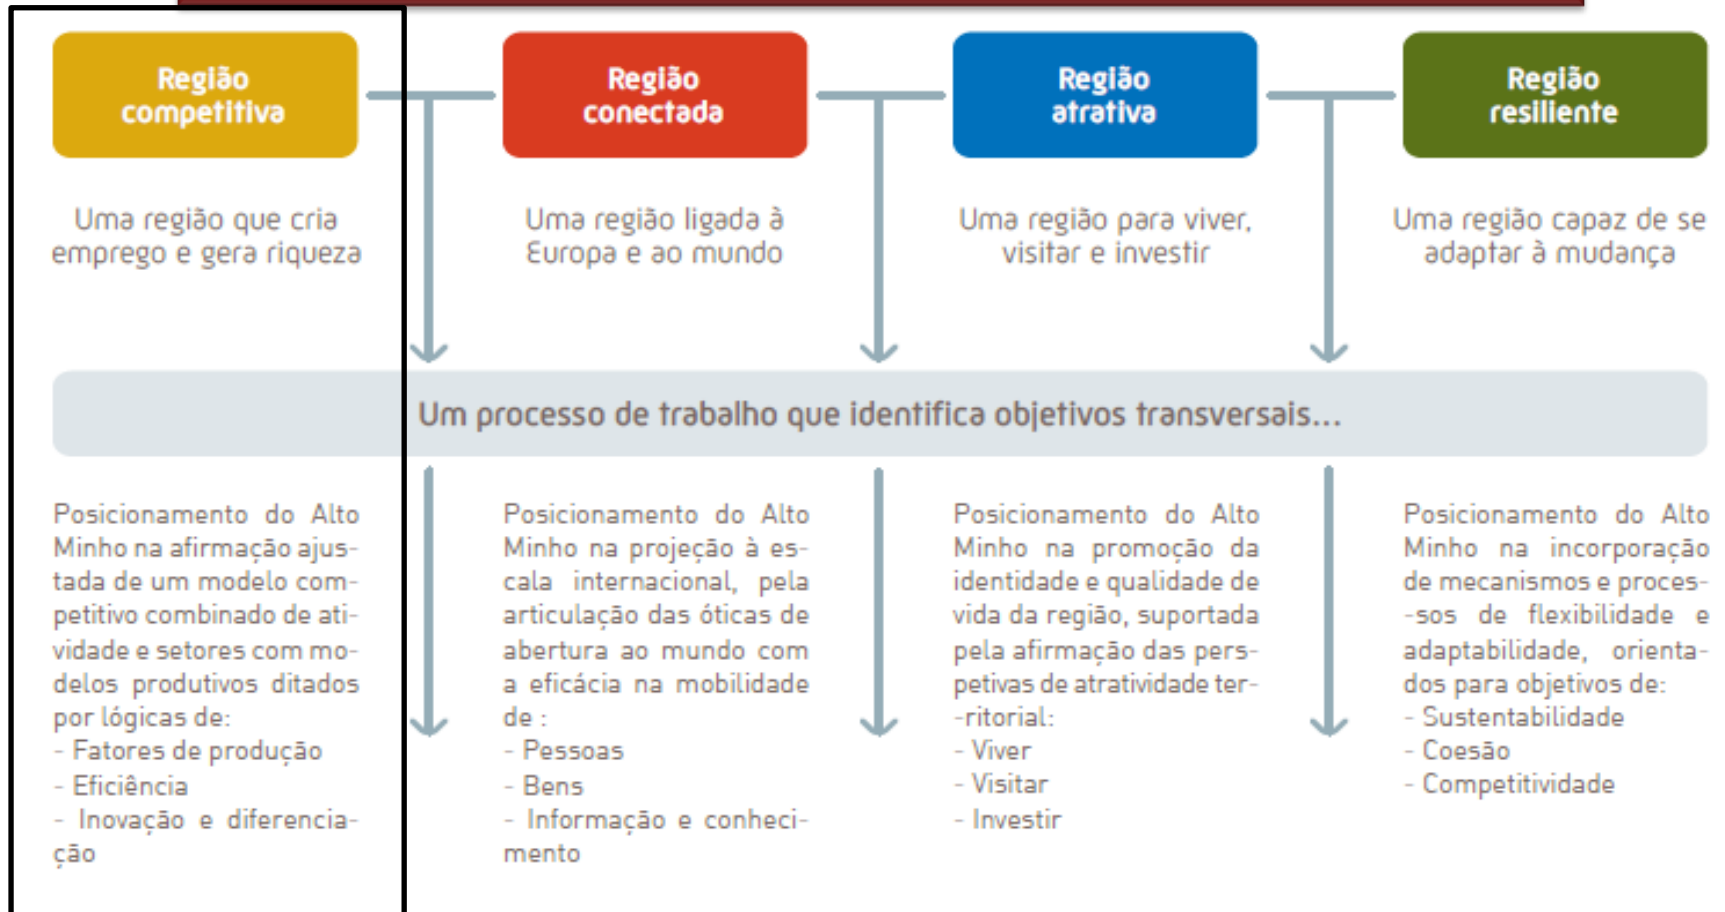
Região competitiva

Região conectada

Região atrativa

Região resiliente

Uma região que cria emprego e gera riqueza

Uma região ligada à Europa e ao mundo

Uma região para viver, visitar e investir

Uma região capaz de se adaptar à mudança

Um processo de trabalho que identifica objetivos transversais...

Posicionamento do Alto Minho na afirmação ajustada de um modelo competitivo combinado de atividade e setores com modelos produtivos ditados por lógicas de:
- Fatores de produção
- Eficiência
- Inovação e diferenciação

Posicionamento do Alto Minho na projeção à escala internacional, pela articulação das óticas de abertura ao mundo com a eficácia na mobilidade de :
- Pessoas
- Bens
- Informação e conhecimento

Posicionamento do Alto Minho na promoção da identidade e qualidade de vida da região, suportada pela afirmação das perspetivas de atratividade ter-ritorial:
- Viver
- Visitar
- Investir

Posicionamento do Alto Minho na incorporação de mecanismos e proces-sos de flexibilidade e adaptabilidade, orientados para objetivos de:
- Sustentabilidade
- Coesão
- Competitividade